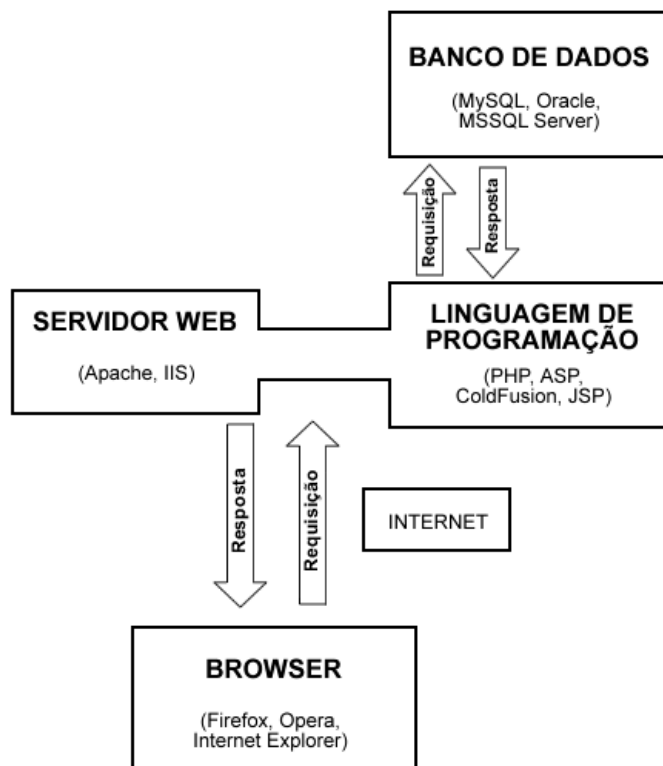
BANCO DE DADOS

(MySQL, Oracle, MSSQL Server)

Requisição

Resposta

SERVIDOR WEB

(Apache, IIS)

LINGUAGEM DE PROGRAMAÇÃO

(PHP, ASP, ColdFusion, JSP)

Resposta

Requisição

INTERNET

BROWSER

(Firefox, Opera, Internet Explorer)